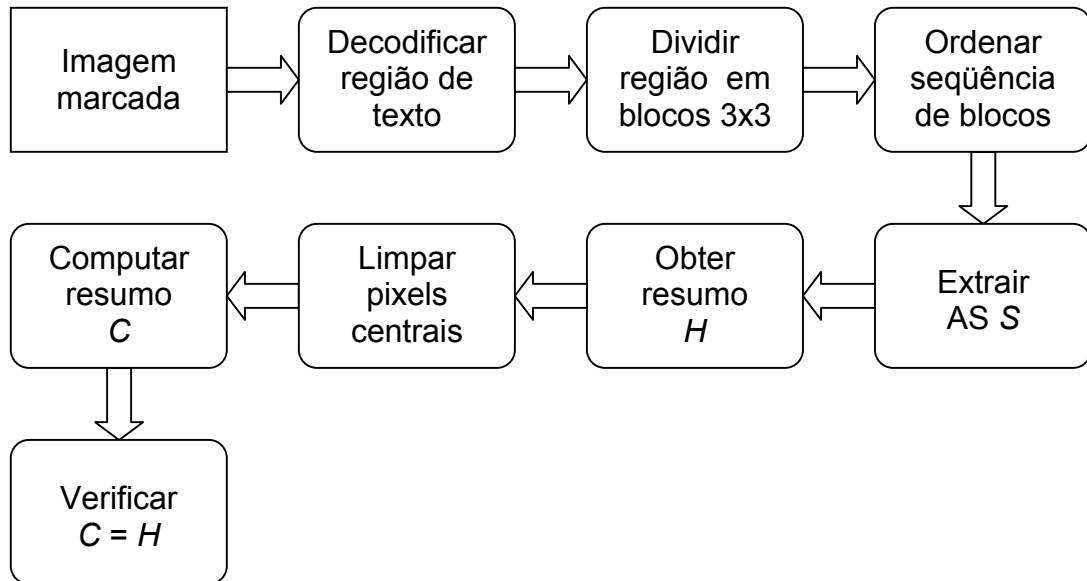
Imagem marcada

Decodificar região de texto

Dividir região em blocos 3x3

Ordenar seqüência de blocos

Extrair AS $S$

Obter resumo $H$

Limpar pixels centrais

Computar resumo $C$

Verificar $C = H$